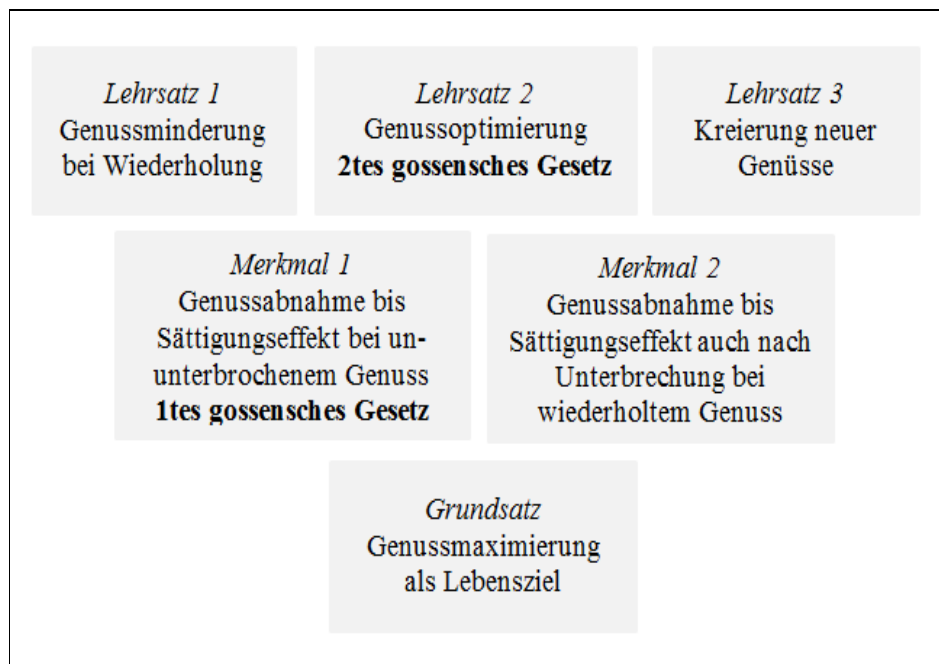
*Lehrsatz 1*
Genussminderung bei Wiederholung

*Lehrsatz 2*
Genussoptimierung
**2tes gossensches Gesetz**

*Lehrsatz 3*
Kreierung neuer Genüsse

*Merkmal 1*
Genussabnahme bis Sättigungseffekt bei ununterbrochenem Genuss
**1tes gossensches Gesetz**

*Merkmal 2*
Genussabnahme bis Sättigungseffekt auch nach Unterbrechung bei wiederholtem Genuss

*Grundsatz*
Genussmaximierung als Lebensziel